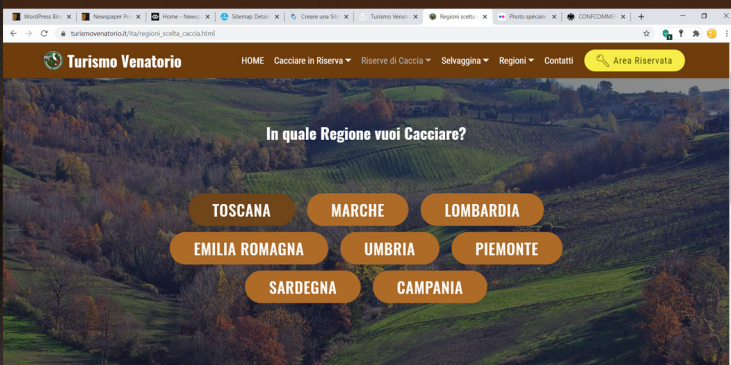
WordPress Blo ×
Newspaper Pr ×
Home - Newsp ×
Sitemap Detai ×
Creare una Si ×
Turismo Venat ×
Regioni scelta ×
Photo speciali ×
CONFCOMMI ×
+

turismovenatorio.it/ita/regioni_scelta_caccia.html

Turismo Venatorio

HOME
Cacciare in Riserva
Riserve di Caccia
Selvaggina
Regioni
Contatti
Area Riservata

In quale Regione vuoi Cacciare?

TOSCANA
MARCHE
LOMBARDIA
EMILIA ROMAGNA
UMBRIA
PIEMONTE
SARDEGNA
CAMPANIA